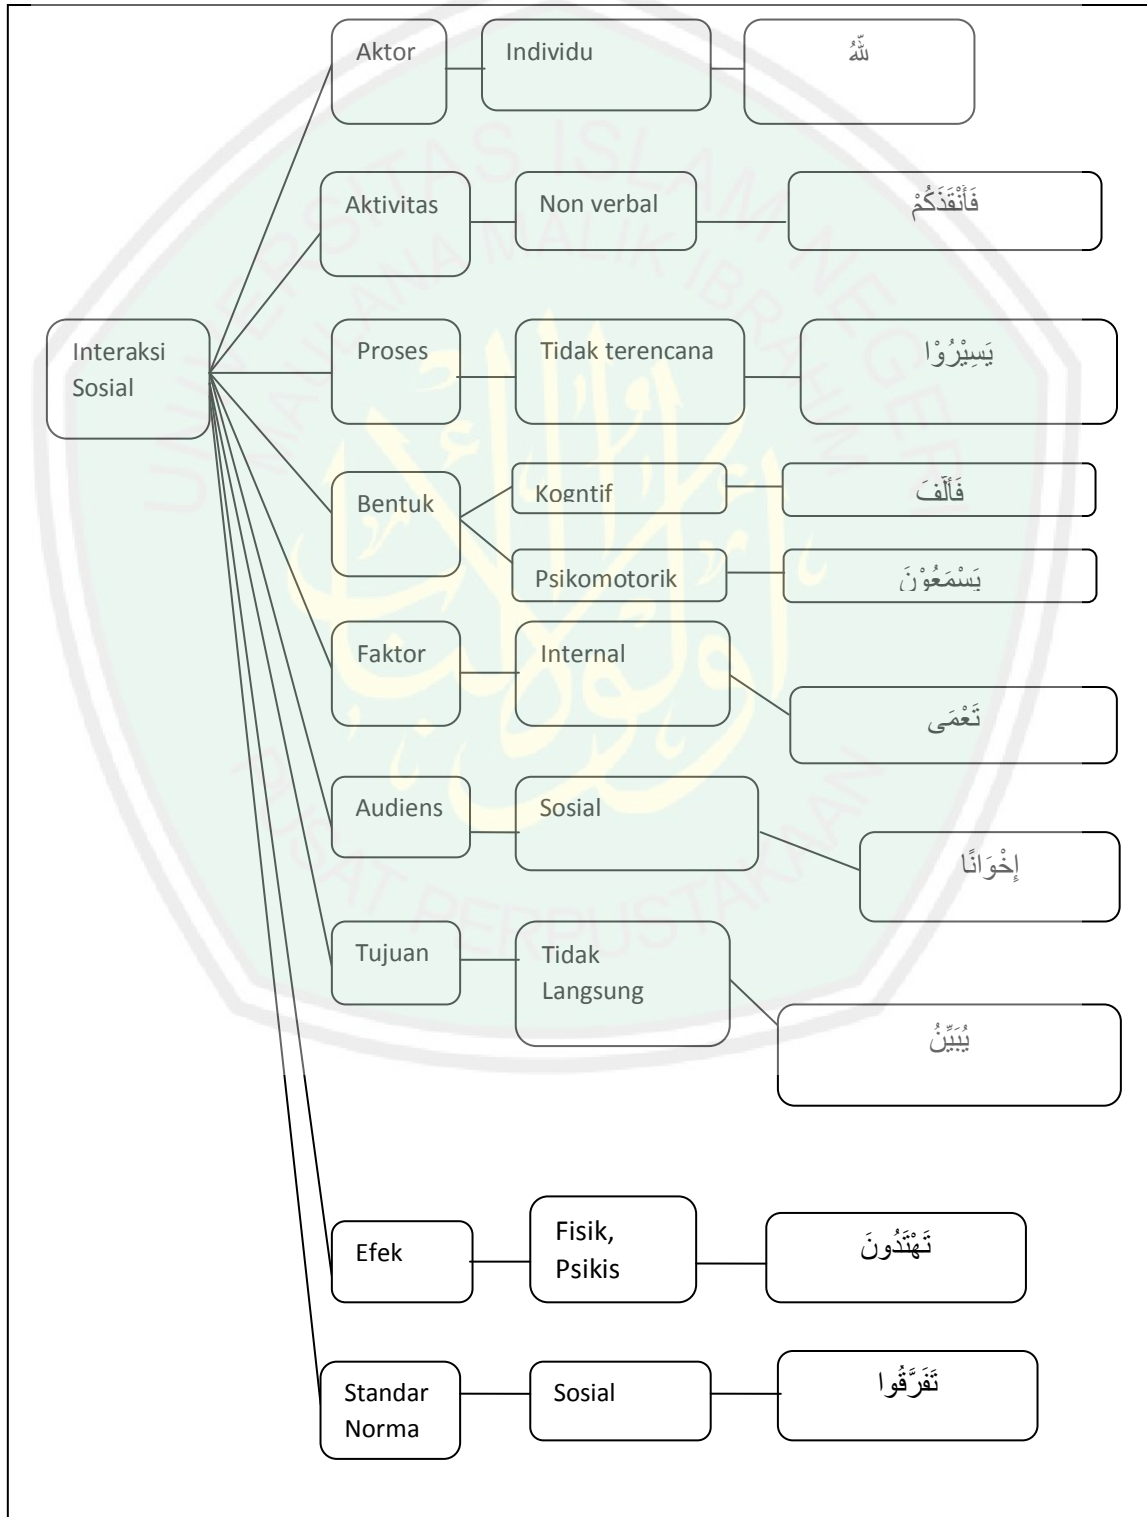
Interaksi Sosial

Aktor
Individu
ﷲُ

Aktivitas
Non verbal
فَأَنْقَذَكُمْ

Proses
Tidak terencana
يَسِيْرُوْا

Bentuk
Kogntif
فَأَلَّفَ
Psikomotorik
يَسْمَعُوْنَ

Faktor
Internal
تَعْمَى

Audiens
Sosial
إِخْوَانًا

Tujuan
Tidak Langsung
يُبَيِّنُ

Efek
Fisik, Psikis
تَهْتَدُونَ

Standar Norma
Sosial
تَفَرَّقُوا